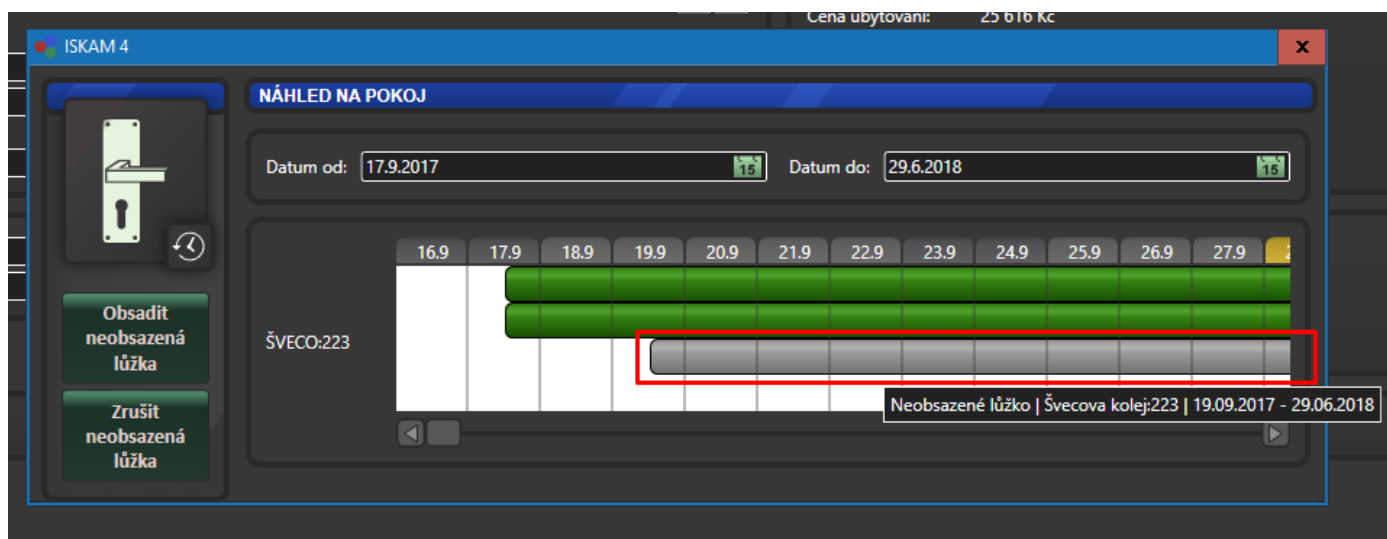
Cena ubytování: 25 616 Kč

ISKAM 4

x

NÁHLED NA POKOJ

Datum od: 17.9.2017 15

Datum do: 29.6.2018 15

16.9 17.9 18.9 19.9 20.9 21.9 22.9 23.9 24.9 25.9 26.9 27.9 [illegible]

ŠVECO:223

Neobsazené lůžko | Švecova kolej:223 | 19.09.2017 - 29.06.2018

Obsadit neobsazená lůžka

Zrušit neobsazená lůžka